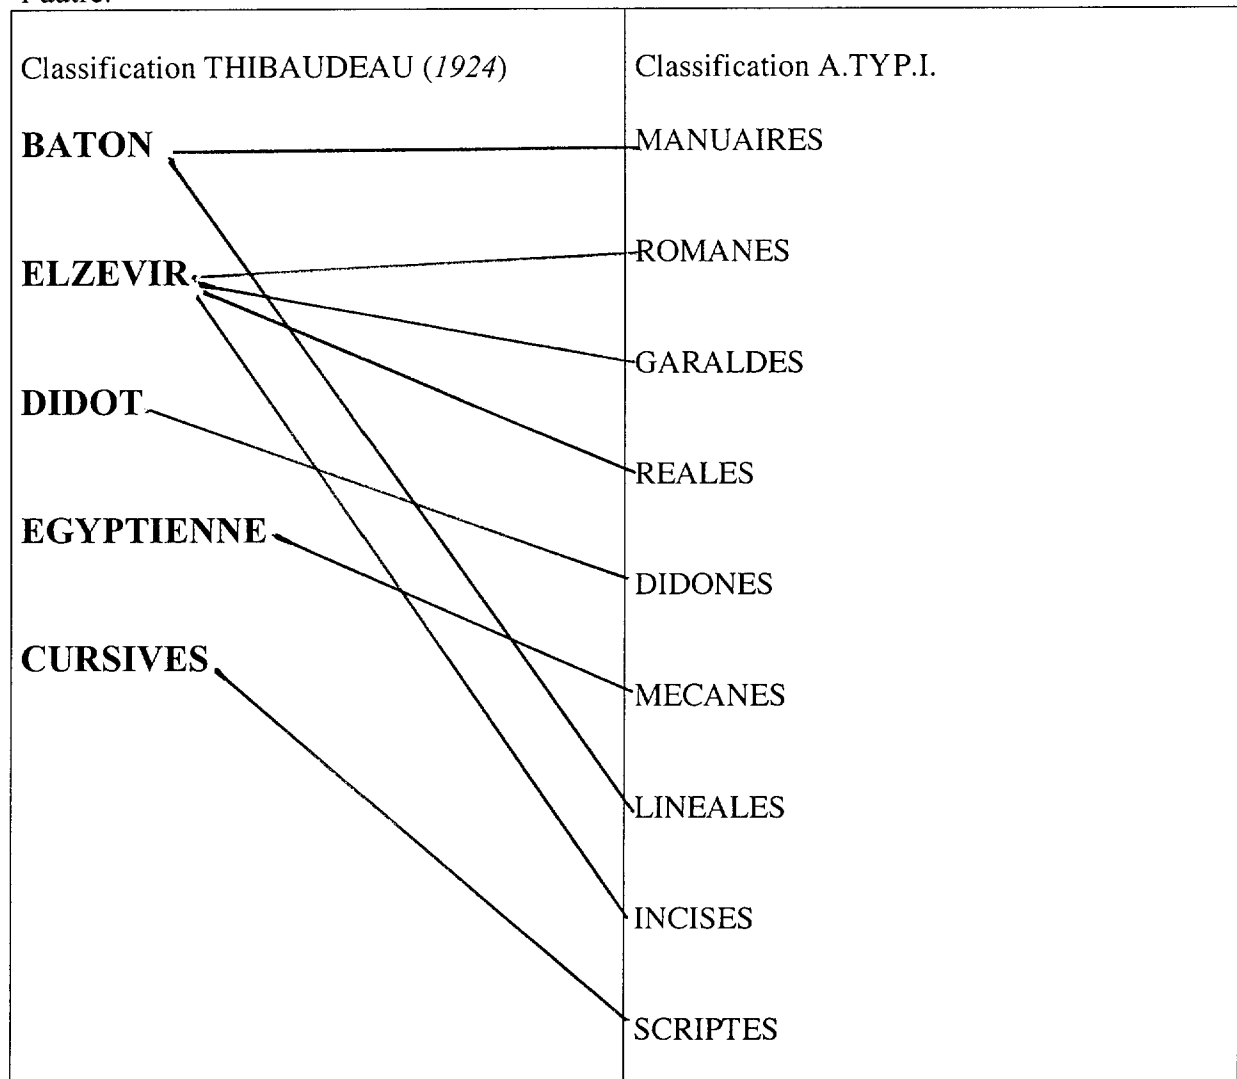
l'autre.

| Classification THIBAUDEAU (*1924*) | Classification A.TYP.I. |
|---|---|
| **BATON** | MANUAIRES |
| | ROMANES |
| **ELZEVIR** | GARALDES |
| **DIDOT** | REALES |
| **EGYPTIENNE** | DIDONES |
| **CURSIVES** | MECANES |
| | LINEALES |
| | INCISES |
| | SCRIPTES |